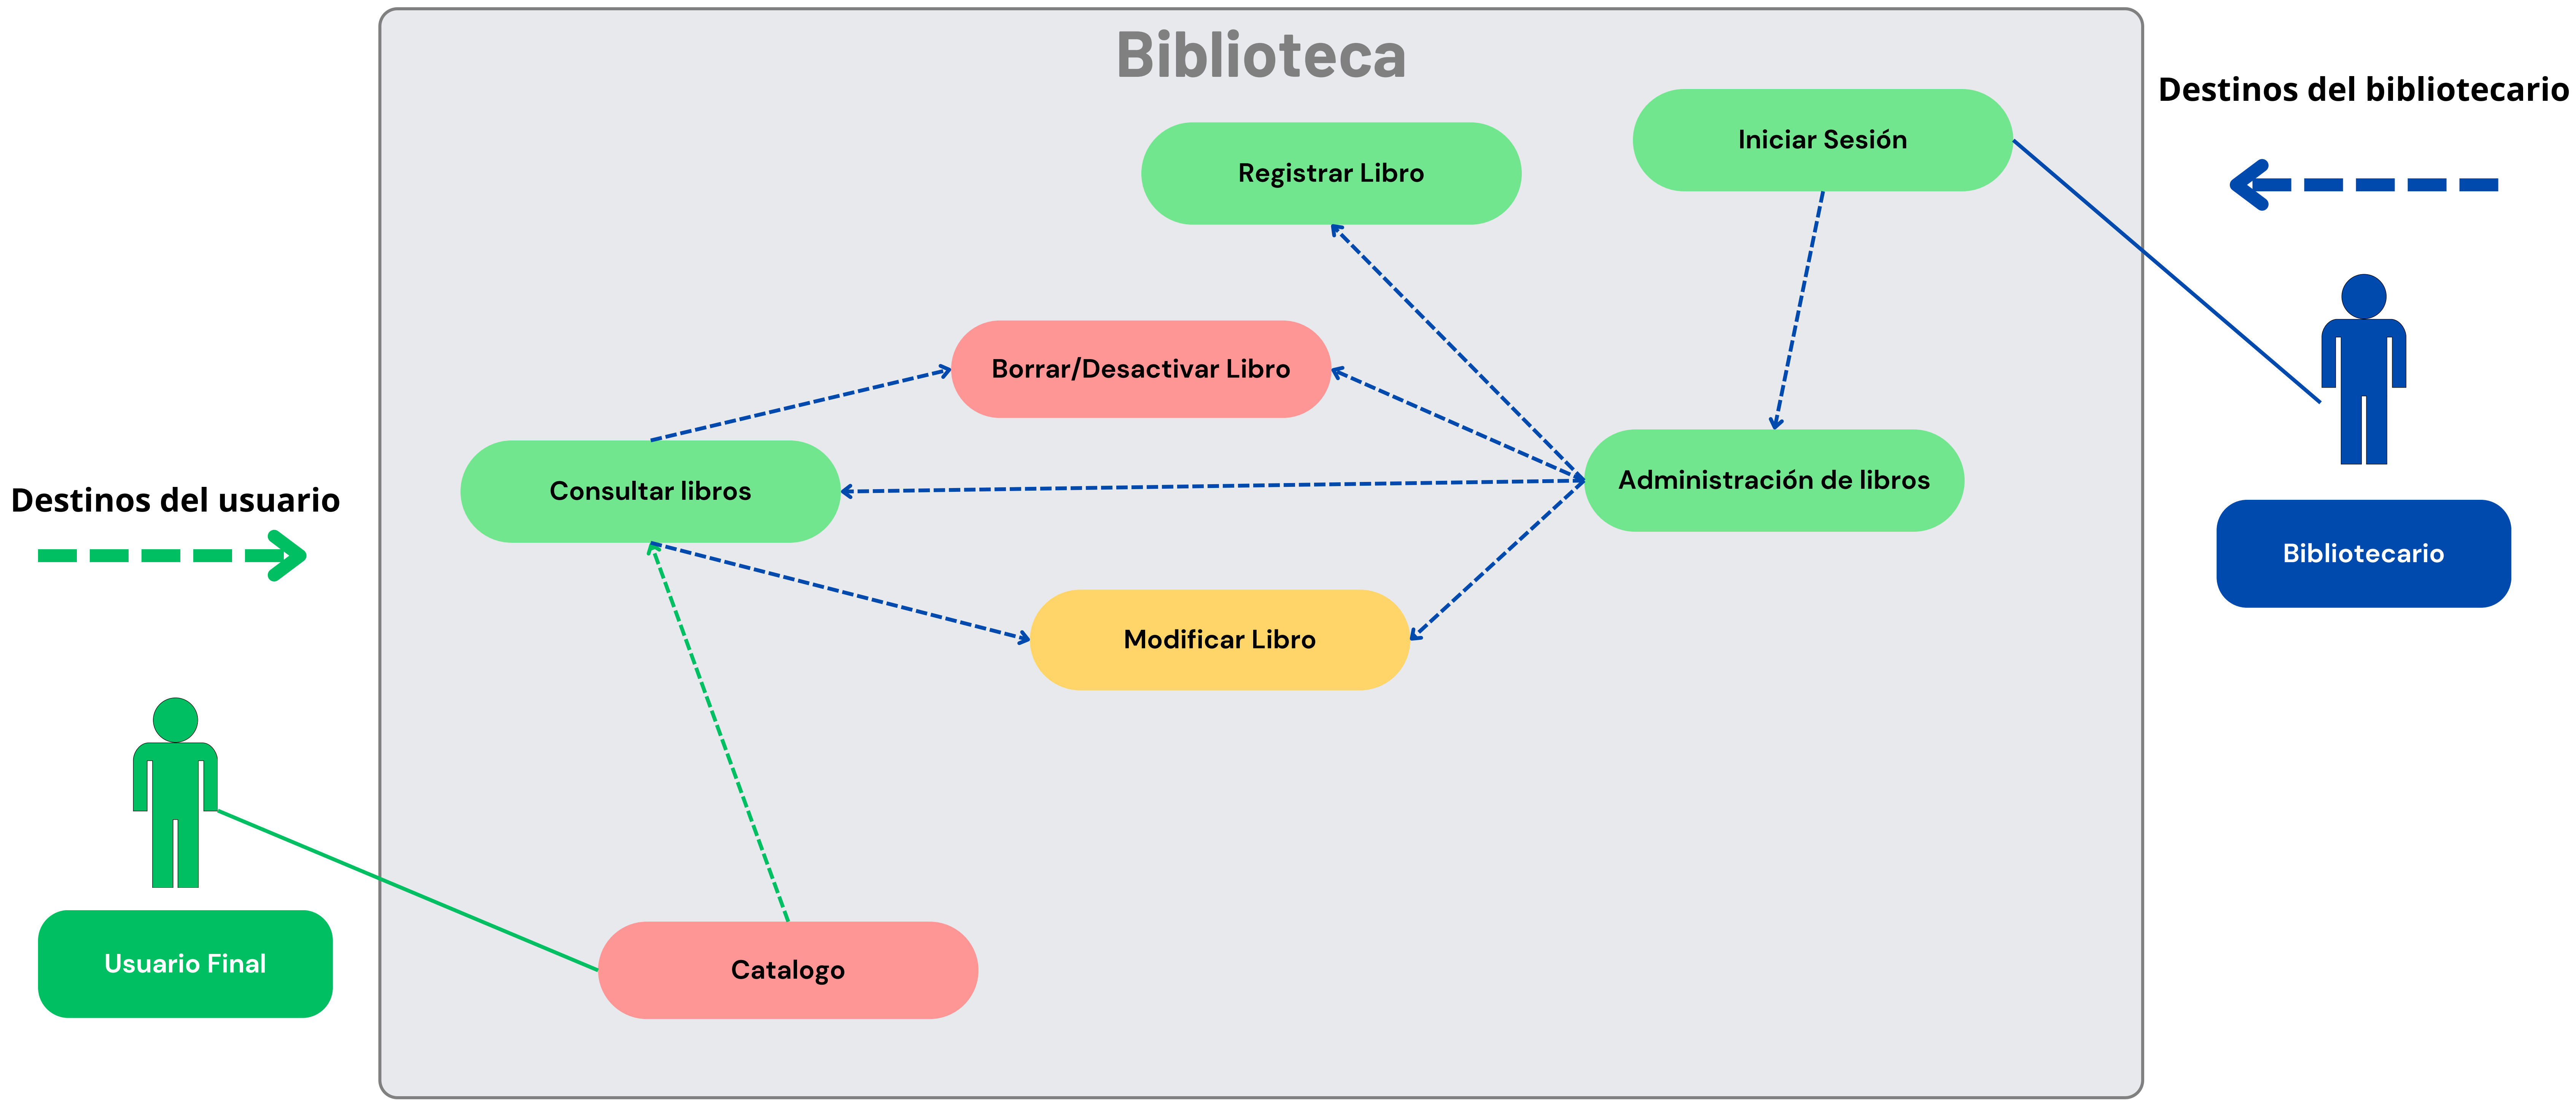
Biblioteca

Destinos del bibliotecario

Registrar Libro

Iniciar Sesión

Borrar/Desactivar Libro

Consultar libros

Administración de libros

Destinos del usuario

Modificar Libro

Bibliotecario

Usuario Final

Catalogo